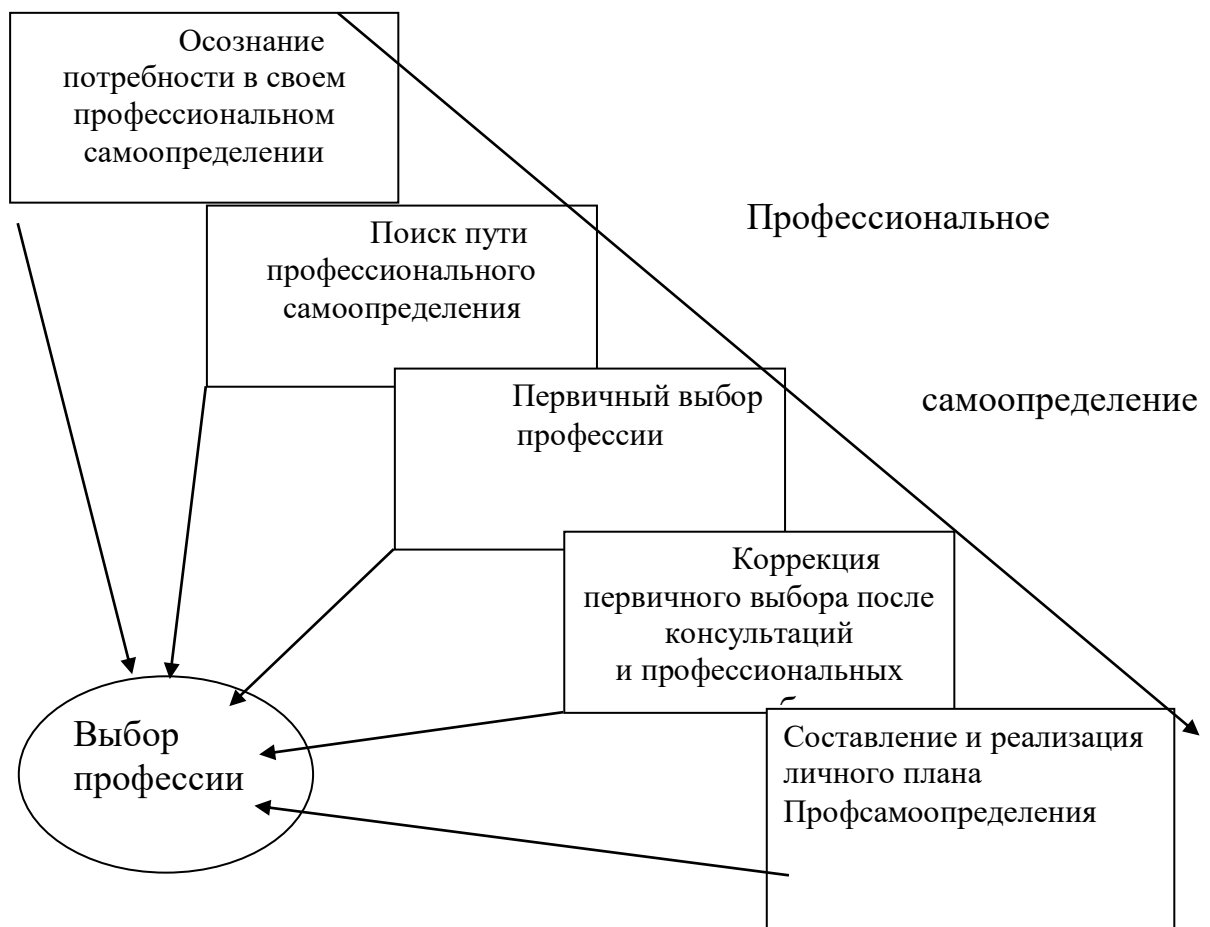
Осознание потребности в своем профессиональном самоопределении

Профессиональное

Поиск пути профессионального самоопределения

Первичный выбор профессии

самоопределение

Коррекция первичного выбора после консультаций и профессиональных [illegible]

Выбор профессии

Составление и реализация личного плана Профсамоопределения